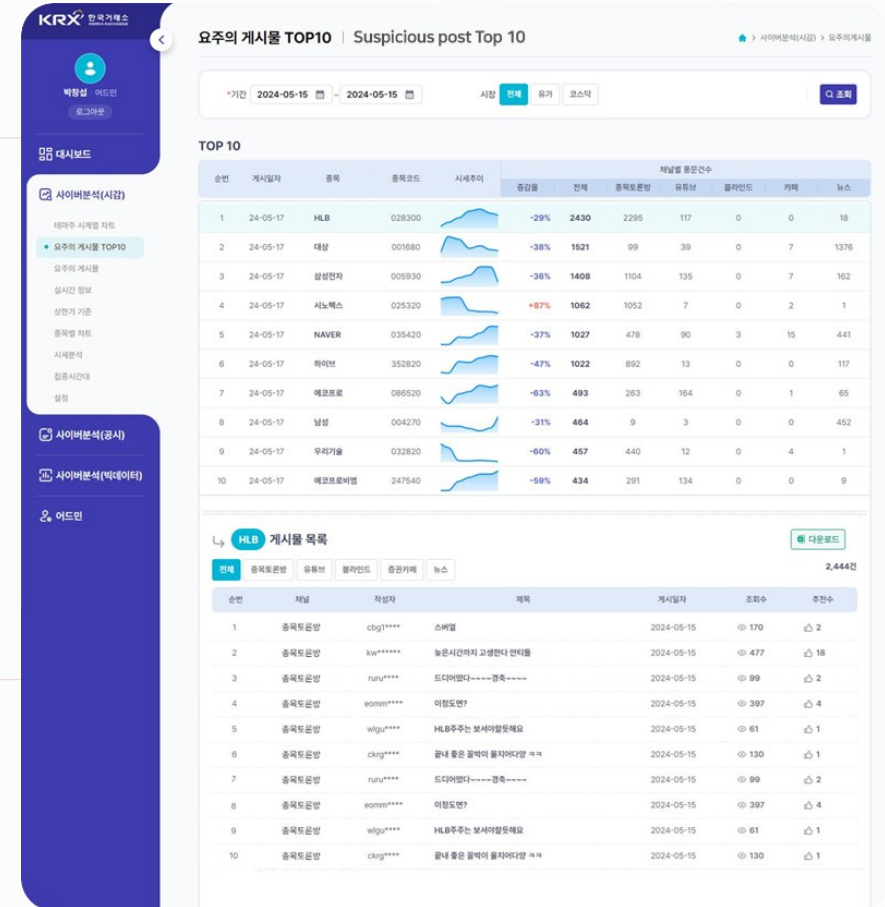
KRX 한국거래소 KOREA EXCHANGE

박창섭 어드민
로그아웃

대시보드
사이버분석(시감)
테마주 시계열 차트
요주의 게시물 TOP10
요주의 게시물
실시간 정보
상한가 기준
종목별 차트
시세분석
집중시간대
설정
사이버분석(공시)
사이버분석(빅데이터)
어드민

요주의 게시물 TOP10 | Suspicious post Top 10

사이버분석(시감) > 요주의게시물

*기간 2024-05-15 ~ 2024-05-15 시장 전체 유가 코스닥 조회

TOP 10

| 순번 | 게시일자 | 종목 | 종목코드 | 시세추이 | 증감율 | 전체 | 종목토론방 | 유튜브 | 블라인드 | 카페 | 뉴스 |
|---|---|---|---|---|---|---|---|---|---|---|---|
| 1 | 24-05-17 | HLB | 028300 | | -29% | 2430 | 2295 | 117 | 0 | 0 | 18 |
| 2 | 24-05-17 | 대상 | 001680 | | -38% | 1521 | 99 | 39 | 0 | 7 | 1376 |
| 3 | 24-05-17 | 삼성전자 | 005930 | | -36% | 1408 | 1104 | 135 | 0 | 7 | 162 |
| 4 | 24-05-17 | 시노펙스 | 025320 | | +87% | 1062 | 1052 | 7 | 0 | 2 | 1 |
| 5 | 24-05-17 | NAVER | 035420 | | -37% | 1027 | 478 | 90 | 3 | 15 | 441 |
| 6 | 24-05-17 | 하이브 | 352820 | | -47% | 1022 | 892 | 13 | 0 | 0 | 117 |
| 7 | 24-05-17 | 에코프로 | 086520 | | -63% | 493 | 263 | 164 | 0 | 1 | 65 |
| 8 | 24-05-17 | 남성 | 004270 | | -31% | 464 | 9 | 3 | 0 | 0 | 452 |
| 9 | 24-05-17 | 우리기술 | 032820 | | -60% | 457 | 440 | 12 | 0 | 4 | 1 |
| 10 | 24-05-17 | 에코프로비엠 | 247540 | | -59% | 434 | 291 | 134 | 0 | 0 | 9 |

채널별 풍문건수

HLB 게시물 목록
다운로드
전체 종목토론방 유튜브 블라인드 증권카페 뉴스
2,444건

| 순번 | 채널 | 작성자 | 제목 | 게시일자 | 조회수 | 추천수 |
|---|---|---|---|---|---|---|
| 1 | 종목토론방 | cbg1**** | 스버멀 | 2024-05-15 | 170 | 2 |
| 2 | 종목토론방 | kw****** | 늦은시간까지 고생한다 만티들 | 2024-05-15 | 477 | 18 |
| 3 | 종목토론방 | ruru**** | 드디어떴다~~~~경축~~~~ | 2024-05-15 | 99 | 2 |
| 4 | 종목토론방 | eomm**** | 이정도면? | 2024-05-15 | 397 | 4 |
| 5 | 종목토론방 | wlgu**** | HLB주주는 보세아할듯해요 | 2024-05-15 | 61 | 1 |
| 6 | 종목토론방 | ckrg**** | 끝내 좋은 꿀박이 올지어다양 ㅋㅋ | 2024-05-15 | 130 | 1 |
| 7 | 종목토론방 | ruru**** | 드디어떴다~~~~경축~~~~ | 2024-05-15 | 99 | 2 |
| 8 | 종목토론방 | eomm**** | 이정도면? | 2024-05-15 | 397 | 4 |
| 9 | 종목토론방 | wlgu**** | HLB주주는 보세아할듯해요 | 2024-05-15 | 61 | 1 |
| 10 | 종목토론방 | ckrg**** | 끝내 좋은 꿀박이 올지어다양 ㅋㅋ | 2024-05-15 | 130 | 1 |